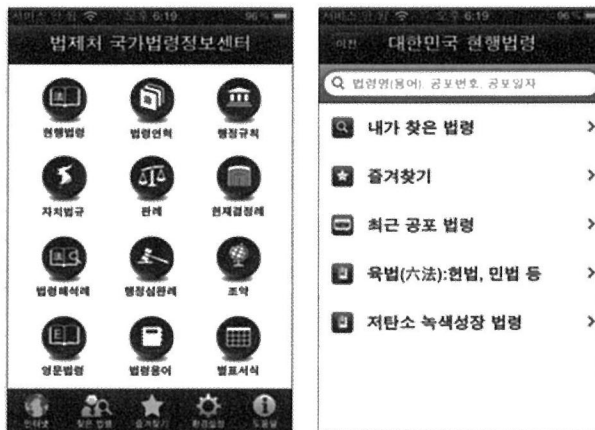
서비스 안됨 오후 6:19 96%

법제처 국가법령정보센터

현행법령

법령연혁

행정규칙

자치법규

판례

헌재결정례

법령해석례

행정심판례

조약

영문법령

법령용어

별표서식

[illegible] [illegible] 즐겨찾기 환경설정 도움말

서비스 안됨 오후 6:19 96%

이전 대한민국 현행법령

법령명(용어), 공포번호, 공포일자

내가 찾은 법령

즐겨찾기

최근 공포 법령

육법(六法):헌법, 민법 등

저탄소 녹색성장 법령